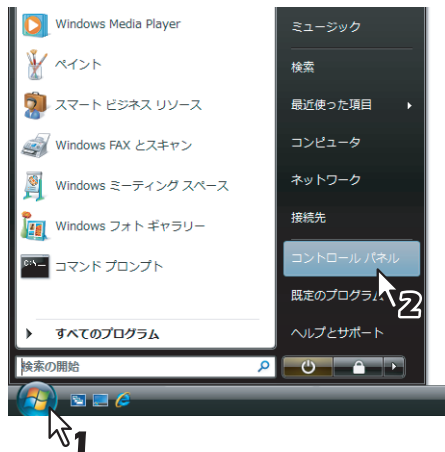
Windows Media Player
ペイント
スマート ビジネス リソース
Windows FAX とスキャン
Windows ミーティング スペース
Windows フォト ギャラリー
コマンド プロンプト
すべてのプログラム
検索の開始

ミュージック
検索
最近使った項目
コンピュータ
ネットワーク
接続先
コントロール パネル
既定のプログラム
ヘルプとサポート

2
1